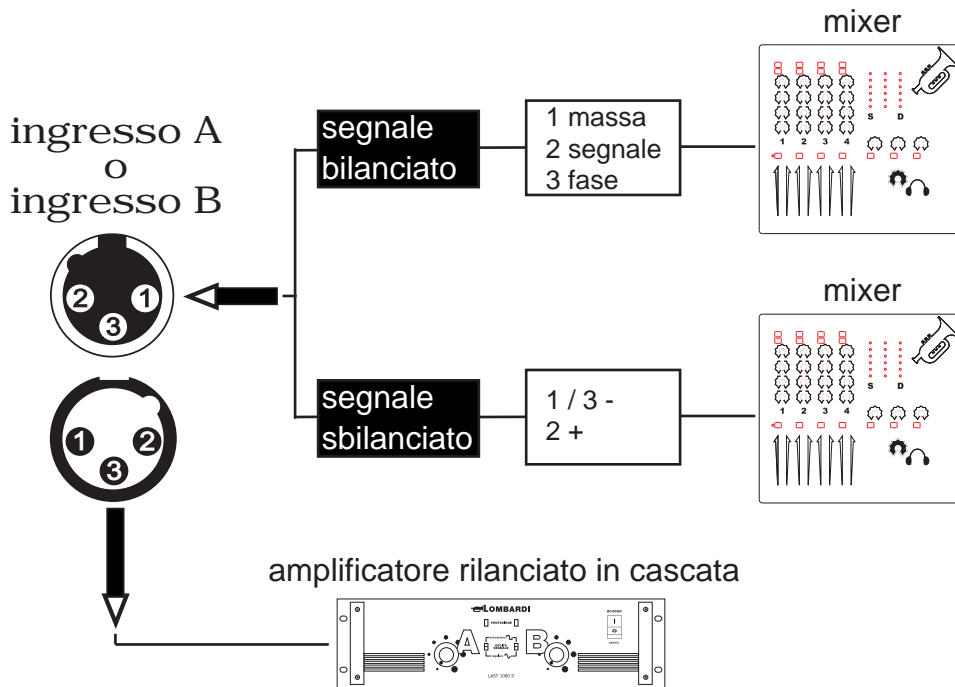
ingresso A
o
ingresso B

2 1
3

1 2
3

segnale bilanciato

1 massa
2 segnale
3 fase

mixer

1 2 3 4
S D

segnale sbilanciato

1 / 3 -
2 +

mixer

1 2 3 4
S D

amplificatore rilanciato in cascata

LOMBARDI
protezione
A B
acceso
I
O
LAST 1080 S